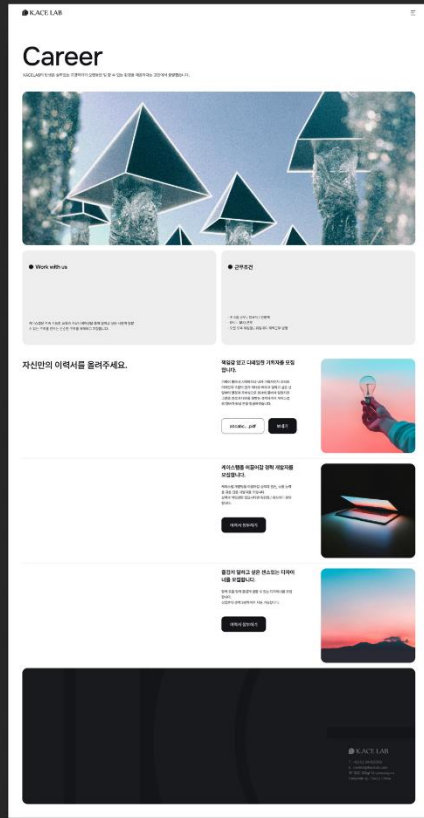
K.ACE LAB

Career

K.ACE LAB가 만드는 놀라운 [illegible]

Work with us

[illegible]

근무조건

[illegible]

자신만의 이력서를 올려주세요.

책임감 있고 다재다능한 기획자를 모집합니다.

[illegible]

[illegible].pdf

보내기

케이스웨를 비꿀어갈 창의 개발자를 모집합니다.

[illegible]

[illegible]

틀렸지 않아고 좋은 센스있는 디자이너를 모집합니다.

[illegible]

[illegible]

K.ACE LAB

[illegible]